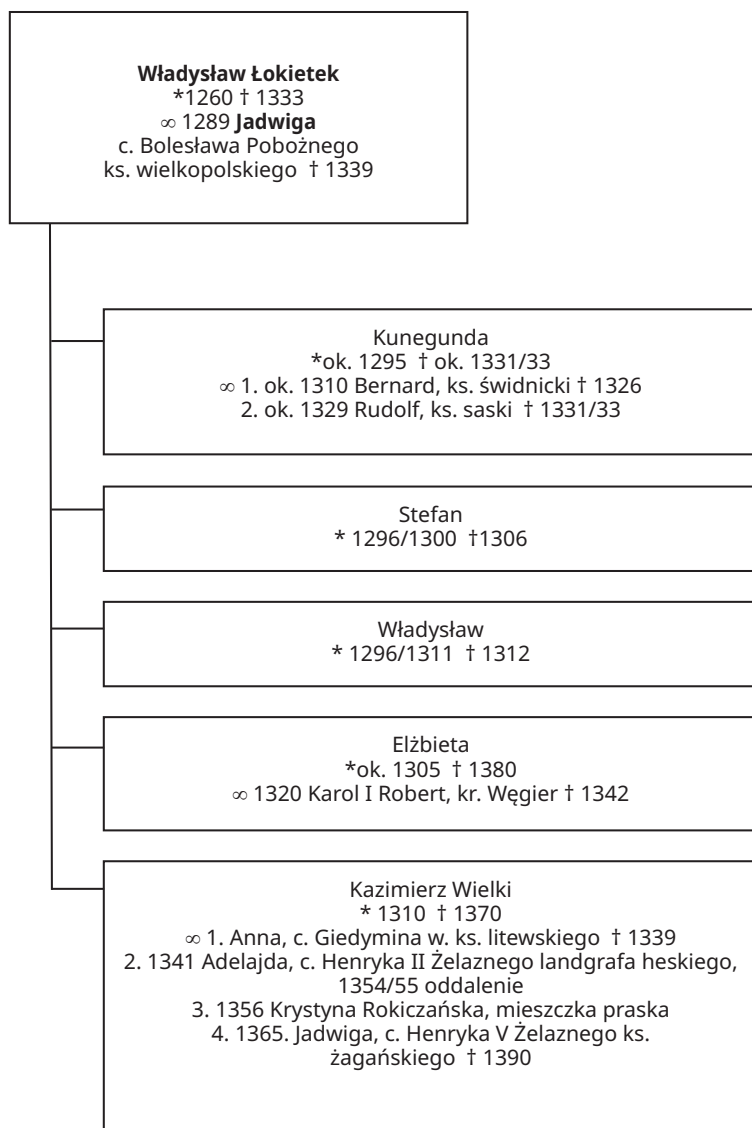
**Władysław Łokietek**
*1260 † 1333
∞ 1289 **Jadwiga**
c. Bolesława Pobożnego
ks. wielkopolskiego † 1339

Kunegunda
*ok. 1295 † ok. 1331/33
∞ 1. ok. 1310 Bernard, ks. świdnicki † 1326
2. ok. 1329 Rudolf, ks. saski † 1331/33

Stefan
* 1296/1300 †1306

Władysław
* 1296/1311 † 1312

Elżbieta
*ok. 1305 † 1380
∞ 1320 Karol I Robert, kr. Węgier † 1342

Kazimierz Wielki
* 1310 † 1370
∞ 1. Anna, c. Giedymina w. ks. litewskiego † 1339
2. 1341 Adelajda, c. Henryka II Żelaznego landgrafa heskiego, 1354/55 oddalenie
3. 1356 Krystyna Rokiczańska, mieszczka praska
4. 1365. Jadwiga, c. Henryka V Żelaznego ks. żagańskiego † 1390